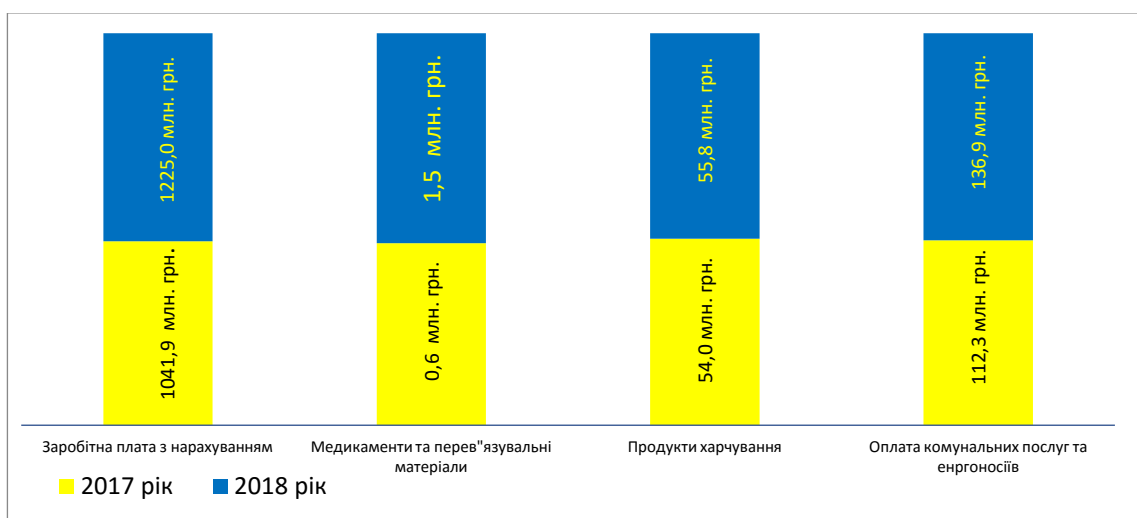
1225,0 млн. грн.
1041,9 млн. грн.
1,5 млн. грн.
0,6 млн. грн.
55,8 млн. грн.
54,0 млн. грн.
136,9 млн. грн.
112,3 млн. грн.

Заробітна плата з нарахуванням
Медикаменти та перев"язувальні матеріали
Продукти харчування
Оплата комунальних послуг та енргоносіїв

2017 рік
2018 рік